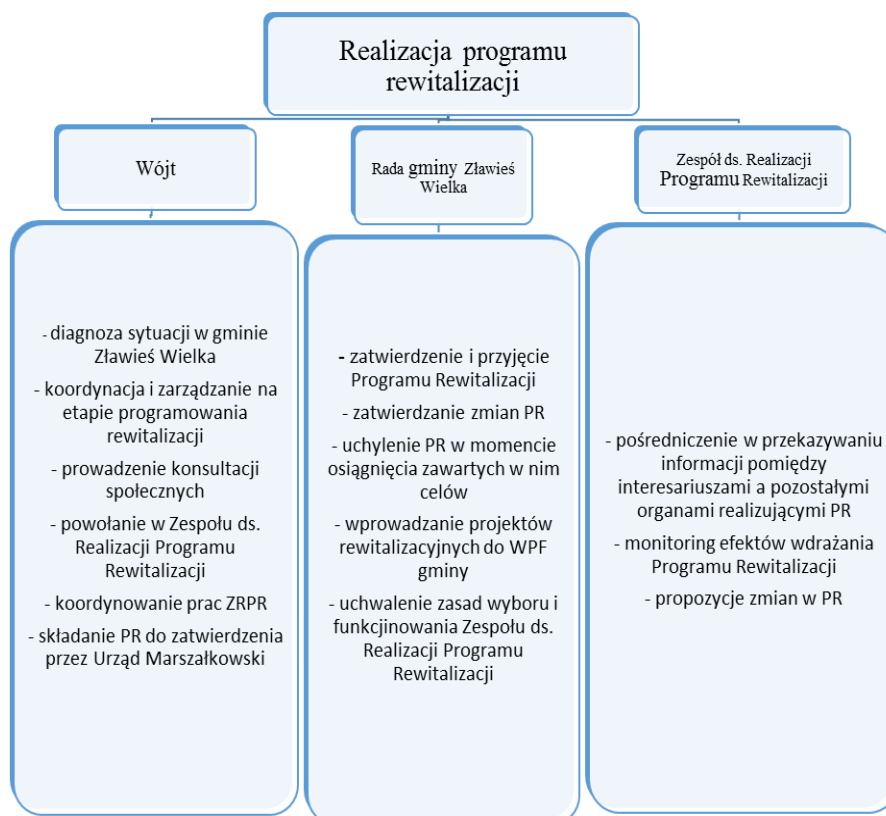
Realizacja programu rewitalizacji

Wójt

Rada gminy Zławieś Wielka

Zespół ds. Realizacji Programu Rewitalizacji

- diagnoza sytuacji w gminie Zławieś Wielka

- koordynacja i zarządzanie na etapie programowania rewitalizacji

- prowadzenie konsultacji społecznych

- powołanie w Zespołu ds. Realizacji Programu Rewitalizacji

- koordynowanie prac ZRPR

- składanie PR do zatwierdzenia przez Urząd Marszałkowski

- zatwierdzenie i przyjęcie Programu Rewitalizacji

- zatwierdzanie zmian PR

- uchylenie PR w momencie osiągnięcia zawartych w nim celów

- wprowadzanie projektów rewitalizacyjnych do WPF gminy

- uchwalenie zasad wyboru i funkcjinowania Zespołu ds. Realizacji Programu Rewitalizacji

- pośredniczenie w przekazywaniu informacji pomiędzy interesariuszami a pozostałymi organami realizującymi PR

- monitoring efektów wdrażania Programu Rewitalizacji

- propozycje zmian w PR